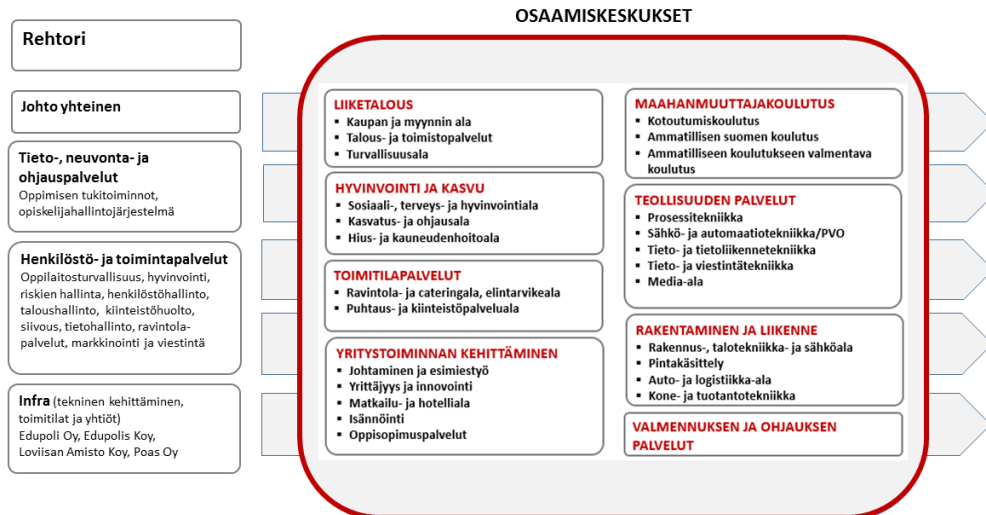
OSAAMISKESKUKSET

Rehtori

Johto yhteinen

Tieto-, neuvonta- ja ohjauspalvelut
Oppimisen tukitoiminnot, opiskelijahallintojärjestelmä

Henkilöstö- ja toimintapalvelut
Oppilaitosturvallisuus, hyvinvointi, riskien hallinta, henkilöstöhallinto, taloushallinto, kiinteistöhuolto, siivous, tietohallinto, ravintolapalvelut, markkinointi ja viestintä

Infra (tekninen kehittäminen, toimitilat ja yhtiöt)
Edupoli Oy, Edupolis Koy, Loviisan Amisto Koy, Poas Oy

LIIKETALOUS
- Kaupan ja myynnin ala
- Talous- ja toimistopalvelut
- Turvallisuusala

HYVINVOINTI JA KASVU
- Sosiaali-, terveys- ja hyvinvointiala
- Kasvatus- ja ohjausala
- Hius- ja kauneudenhoitoala

TOIMITILAPALVELUT
- Ravintola- ja cateringala, elintarvikeala
- Puhtaus- ja kiinteistöpalveluala

YRITYSTOIMINNAN KEHITTÄMINEN
- Johtaminen ja esimiestyö
- Yrittäjyys ja innovointi
- Matkailu- ja hotelliala
- Isännöinti
- Oppisopimuspalvelut

MAAHANMUUTTAJAKOULUTUS
- Kotoutumiskoulutus
- Ammatillisen suomen koulutus
- Ammatilliseen koulutukseen valmentava koulutus

TEOLLISUUDEN PALVELUT
- Prosessitekniikka
- Sähkö- ja automaatiotekniikka/PVO
- Tieto- ja tietoliikennetekniikka
- Tieto- ja viestintätekniikka
- Media-ala

RAKENTAMINEN JA LIIKENNE
- Rakennus-, talotekniikka- ja sähköala
- Pintakäsittely
- Auto- ja logistiikka-ala
- Kone- ja tuotantotekniikka

VALMENNUKSEN JA OHJAUKSEN PALVELUT